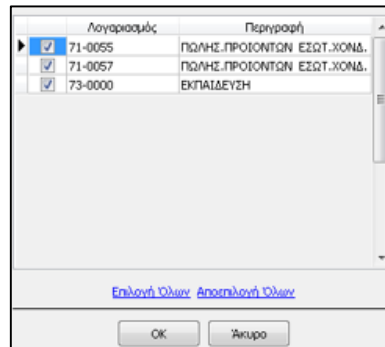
|  | Λογαριασμός | Περιγραφή |
|---|---|---|
| ☑ | 71-0055 | ΠΩΛΗΣ.ΠΡΟΙΟΝΤΩΝ ΕΣΩΤ.ΧΟΝΔ. |
| ☑ | 71-0057 | ΠΩΛΗΣ.ΠΡΟΙΟΝΤΩΝ ΕΣΩΤ.ΧΟΝΔ. |
| ☑ | 73-0000 | ΕΚΠΑΙΔΕΥΣΗ |

Επιλογή Όλων Αποεπιλογή Όλων

OK Άκυρο